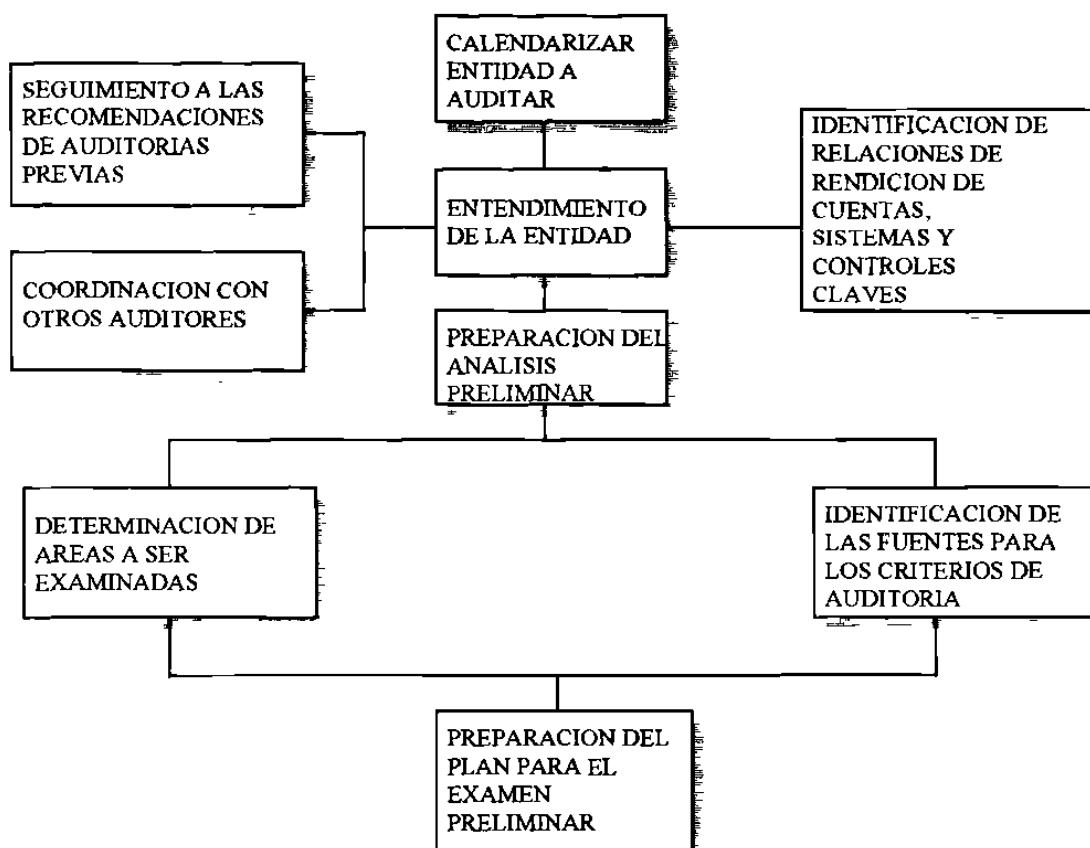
CALENDARIZAR ENTIDAD A AUDITAR

SEGUIMIENTO A LAS RECOMENDACIONES DE AUDITORIAS PREVIAS

IDENTIFICACION DE RELACIONES DE RENDICION DE CUENTAS, SISTEMAS Y CONTROLES CLAVES

ENTENDIMIENTO DE LA ENTIDAD

COORDINACION CON OTROS AUDITORES

PREPARACION DEL ANALISIS PRELIMINAR

DETERMINACION DE AREAS A SER EXAMINADAS

IDENTIFICACION DE LAS FUENTES PARA LOS CRITERIOS DE AUDITORIA

PREPARACION DEL PLAN PARA EL EXAMEN PRELIMINAR